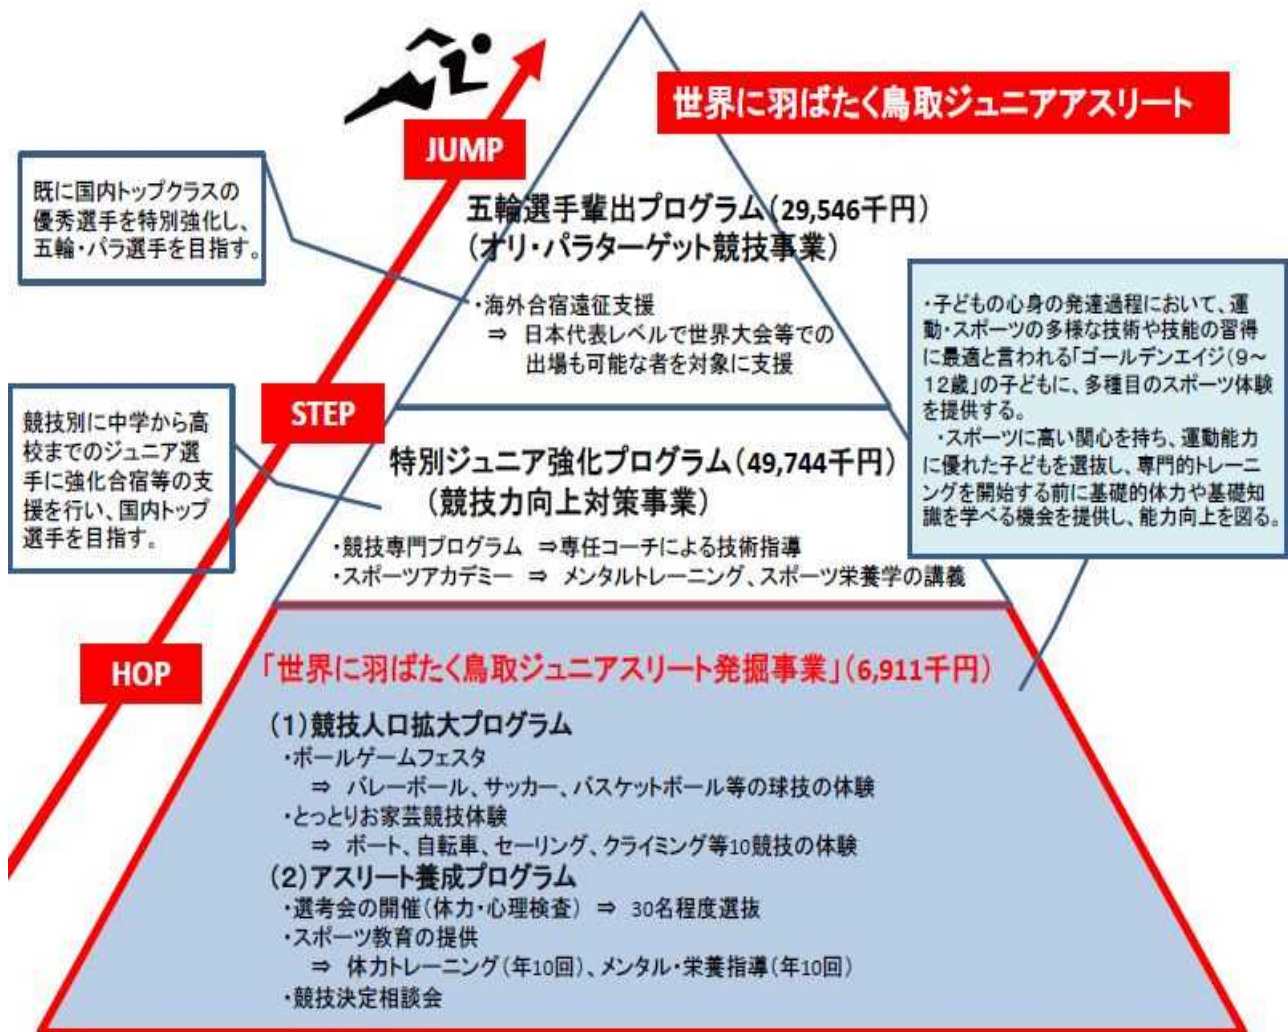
世界に羽ばたく鳥取ジュニアアスリート

JUMP

既に国内トップクラスの優秀選手を特別強化し、五輪・パラ選手を目指す。

五輪選手輩出プログラム（29,546千円）
（オリ・パラターゲット競技事業）

・海外合宿遠征支援
⇒ 日本代表レベルで世界大会等での出場も可能な者を対象に支援

・子どもの心身の発達過程において、運動・スポーツの多様な技術や技能の習得に最適と言われる「ゴールデンエイジ（9～12歳」の子どもに、多種目のスポーツ体験を提供する。
・スポーツに高い関心を持ち、運動能力に優れた子どもを選抜し、専門的トレーニングを開始する前に基礎的体力や基礎知識を学べる機会を提供し、能力向上を図る。

STEP

競技別に中学から高校までのジュニア選手に強化合宿等の支援を行い、国内トップ選手を目指す。

特別ジュニア強化プログラム（49,744千円）
（競技力向上対策事業）

・競技専門プログラム ⇒専任コーチによる技術指導
・スポーツアカデミー ⇒ メンタルトレーニング、スポーツ栄養学の講義

HOP

「世界に羽ばたく鳥取ジュニアアスリート発掘事業」（6,911千円）

（1）競技人口拡大プログラム
・ボールゲームフェスタ
⇒ バレーボール、サッカー、バスケットボール等の球技の体験
・とっとりお家芸競技体験
⇒ ボート、自転車、セーリング、クライミング等10競技の体験
（2）アスリート養成プログラム
・選考会の開催（体力・心理検査） ⇒ 30名程度選抜
・スポーツ教育の提供
⇒ 体力トレーニング（年10回）、メンタル・栄養指導（年10回）
・競技決定相談会